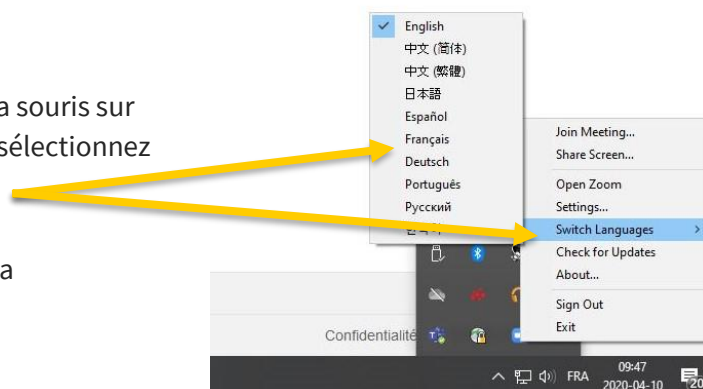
a souris sur
sélectionnez

a

English
中文 (简体)
中文 (繁體)
日本語
Español
Français
Deutsch
Português
Русский
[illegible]

Join Meeting...
Share Screen...
Open Zoom
Settings...
Switch Languages
Check for Updates
About...
Sign Out
Exit

Confidentialité

FRA
09:47
2020-04-10